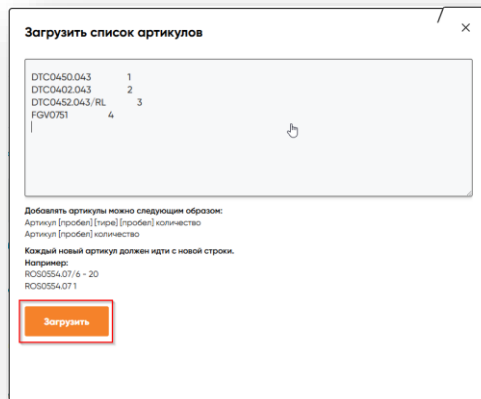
Загрузить список артикулов

×

DTC0450.043 1
DTC0402.043 2
DTC0452.043/RL 3
FGV0751 4

Добавлять артикулы можно следующим образом:
Артикул [пробел] [тире] [пробел] количество
Артикул [пробел] количество

Каждый новый артикул должен идти с новой строки.
Например:
ROS0554.07/6 - 20
ROS0554.07 1

Загрузить